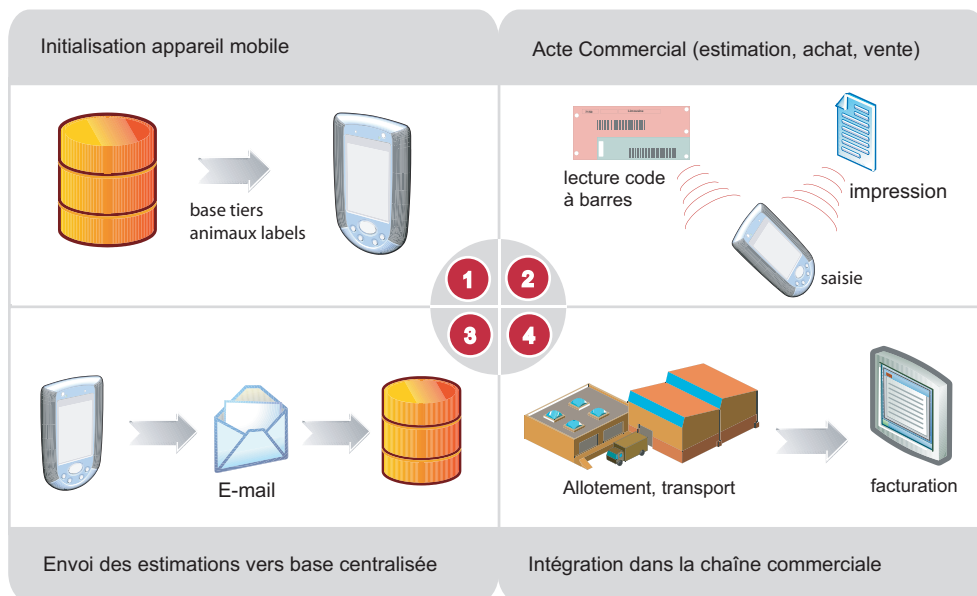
Initialisation appareil mobile

Acte Commercial (estimation, achat, vente)

base tiers animaux labels

lecture code à barres

impression

saisie

1

2

3

4

E-mail

Allotement, transport

facturation

Envoi des estimations vers base centralisée

Intégration dans la chaîne commerciale